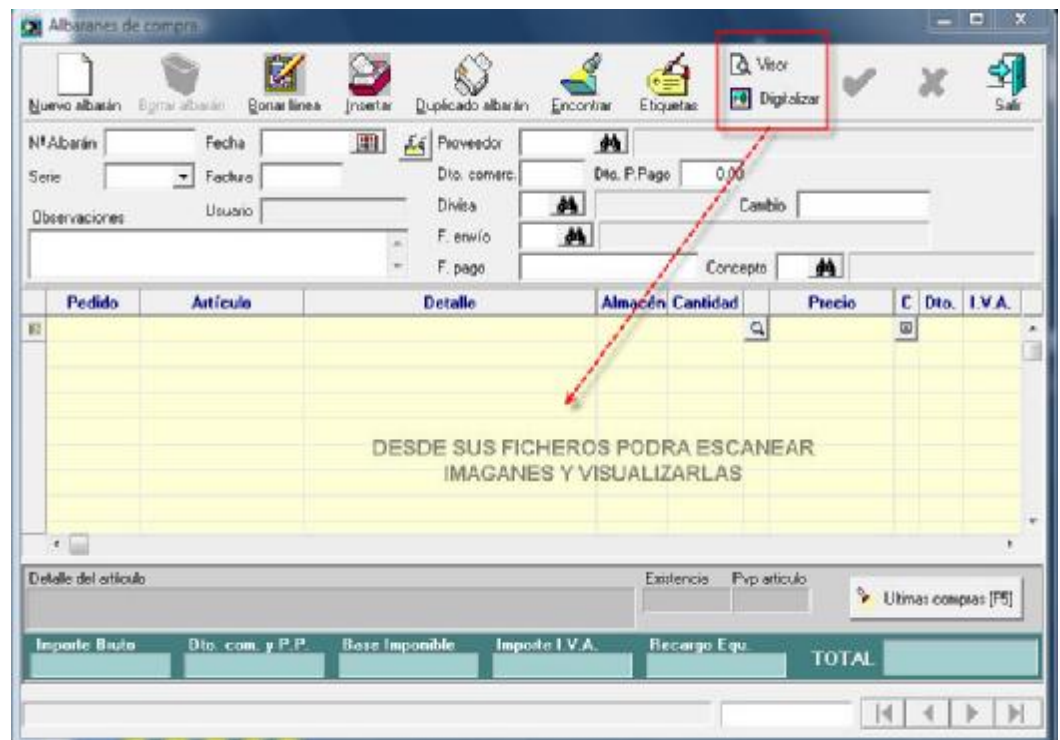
Albaranes de compra

Nuevo albarán
Borrar albarán
Borrar linea
Insertar
Duplicado albarán
Encontrar
Etiquetas
Visor
Digitalizar
Salir

Nº Albarán
Fecha
Serie
Factura
Usuario
Observaciones
Proveedor
Dto. comerc.
Dto. P.Pago
0,00
Divisa
Cambio
F. envío
F. pago
Concepto

| Pedido | Artículo | Detalle | Almacén | Cantidad | Precio | C | Dto. | I.V.A. |
|---|---|---|---|---|---|---|---|---|

DESDE SUS FICHEROS PODRA ESCANEAR IMAGANES Y VISUALIZARLAS

Detalle del artículo
Existencia
Pvp artículo
Ultimas compras [F5]

Importe Bruto
Dto. com. y P.P.
Base Imponible
Importe I.V.A.
Recargo Equ.
TOTAL